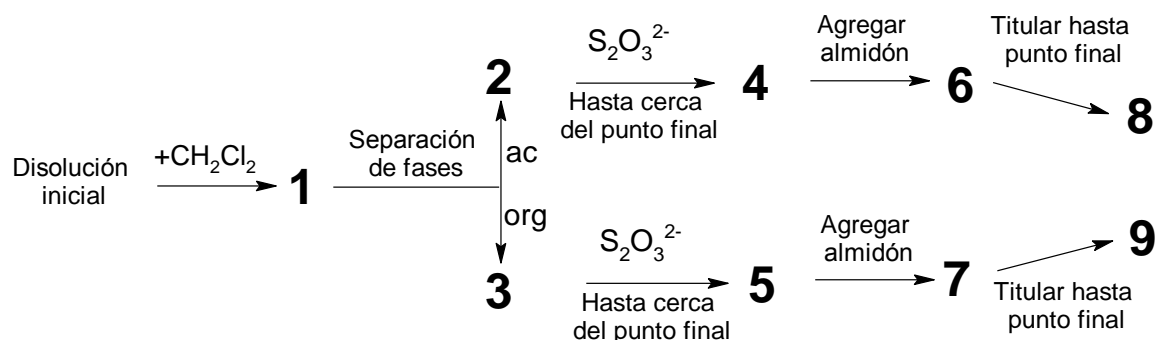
Disolución inicial

$+CH_2Cl_2$

1

Separación de fases

2

ac

org

3

$S_2O_3^{2-}$

Hasta cerca del punto final

4

Agregar almidón

6

Titular hasta punto final

8

$S_2O_3^{2-}$

Hasta cerca del punto final

5

Agregar almidón

7

Titular hasta punto final

9